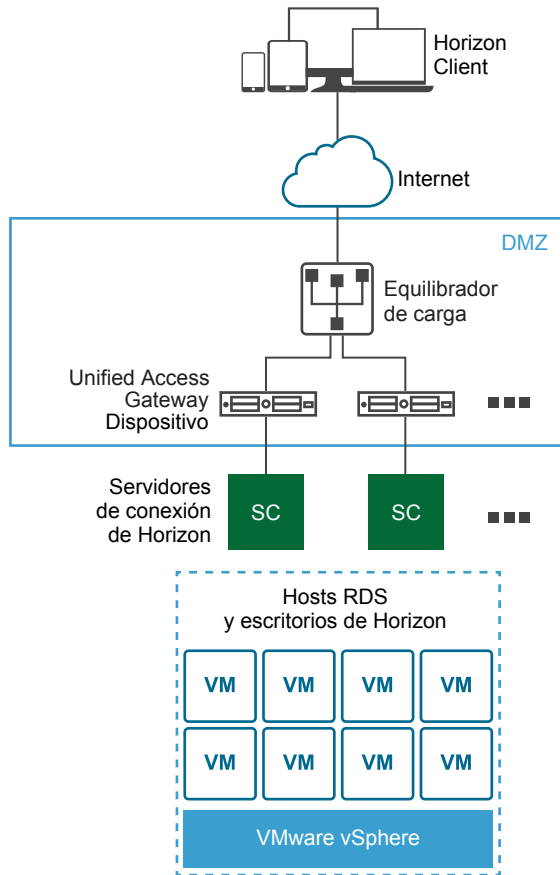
Horizon Client

Internet

DMZ

Equilibrador de carga

Unified Access Gateway Dispositivo

Servidores de conexión de Horizon

SC

SC

Hosts RDS y escritorios de Horizon

VM VM VM VM

VM VM VM VM

VMware vSphere